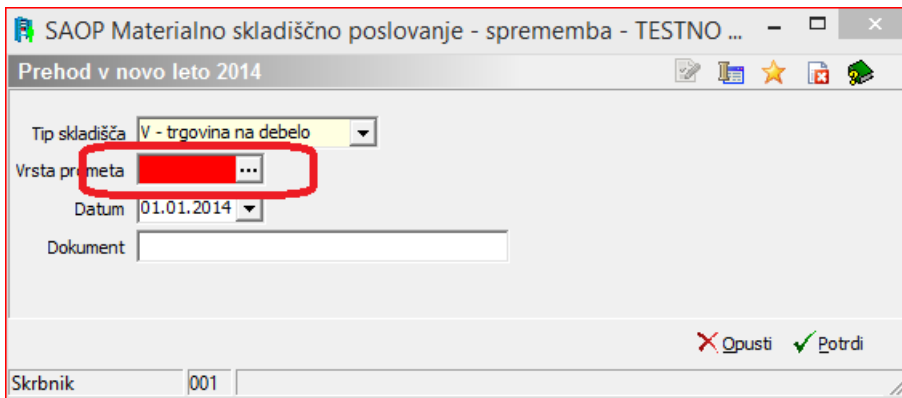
SAOP Materialno skladiščno poslovanje - sprememba - TESTNO ...

Prehod v novo leto 2014

Tip skladišča V - trgovina na debelo

Vrsta prometa ...

Datum 01.01.2014

Dokument

Opusti Potrdi

Skrbnik 001